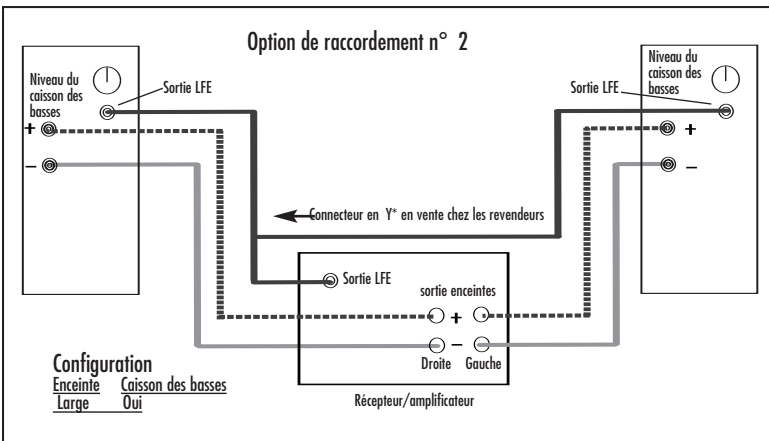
Option de raccordement n° 2

Niveau du caisson des basses

Sortie LFE

+

–

Niveau du caisson des basses

Sortie LFE

+

–

Connecteur en Y* en vente chez les revendeurs

Sortie LFE

sortie enceintes

+

–

Droite

Gauche

Récepteur/amplificateur

Configuration

| Enceinte | Caisson des basses |
|---|---|
| Large | Oui |